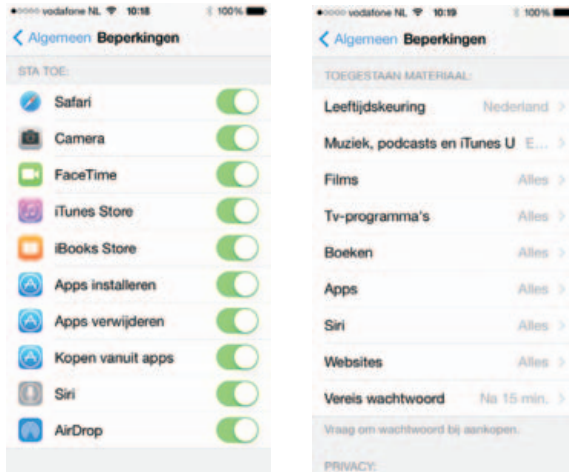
●○○○○ vodafone NL 10:18 100%

< Algemeen Beperkingen

STA TOE:

Safari

Camera

FaceTime

iTunes Store

iBooks Store

Apps installeren

Apps verwijderen

Kopen vanuit apps

Siri

AirDrop

●○○○○ vodafone NL 10:19 100%

< Algemeen Beperkingen

TOEGESTAAN MATERIAAL:

Leeftijdskeuring Nederland >

Muziek, podcasts en iTunes U E... >

Films Alles >

Tv-programma's Alles >

Boeken Alles >

Apps Alles >

Siri Alles >

Websites Alles >

Vereis wachtwoord Na 15 min. >

Vraag om wachtwoord bij aankopen.

PRIVACY: